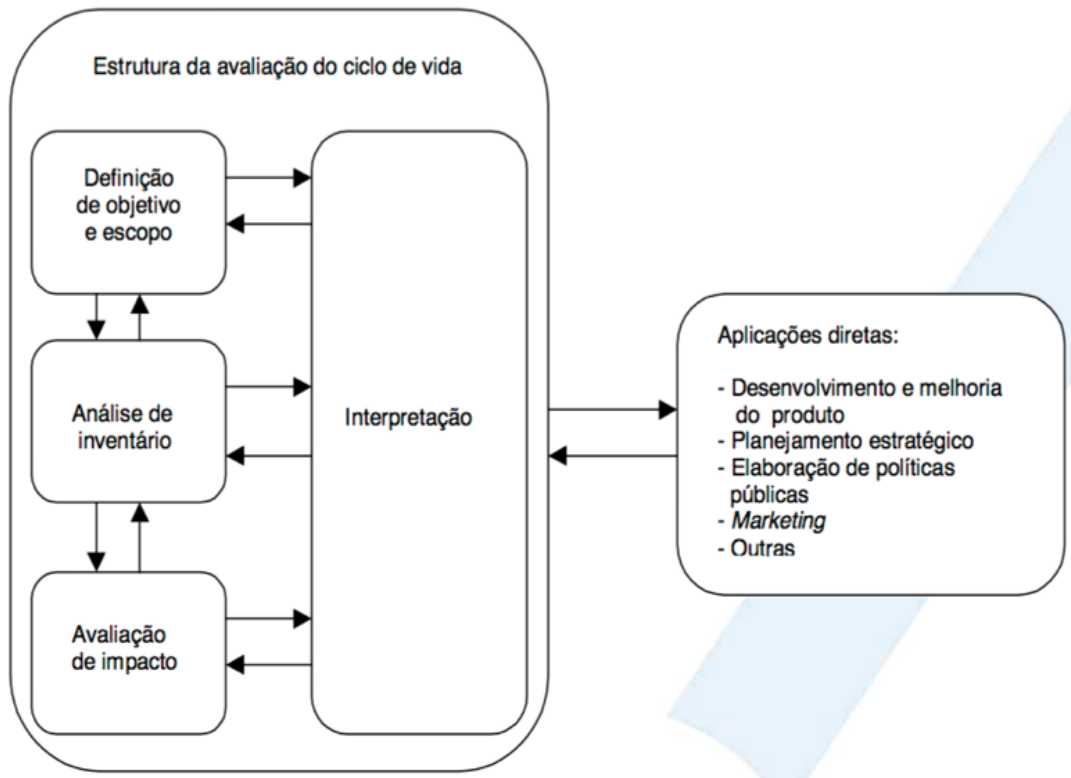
Estrutura da avaliação do ciclo de vida

Definição de objetivo e escopo

Análise de inventário

Avaliação de impacto

Interpretação

Aplicações diretas:

- Desenvolvimento e melhoria do produto
- Planejamento estratégico
- Elaboração de políticas públicas
- Marketing
- Outras